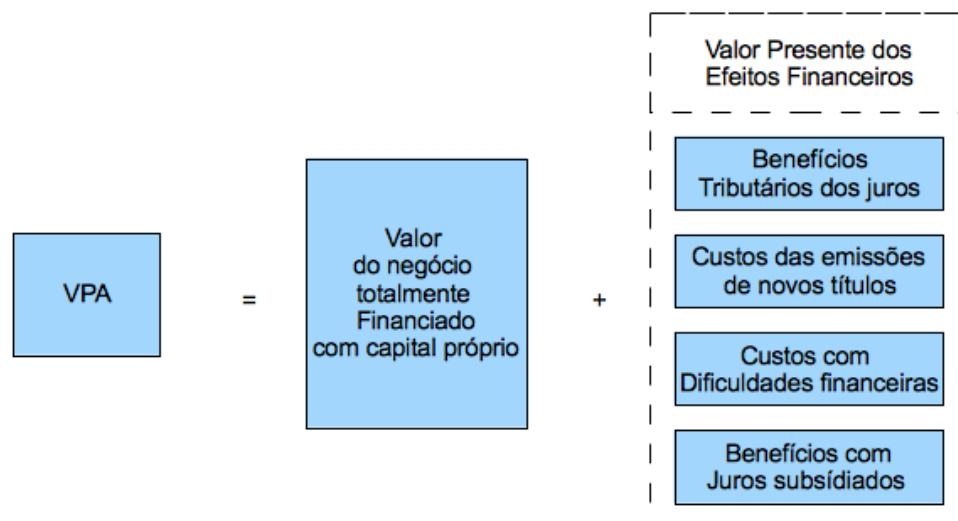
VPA

=

Valor do negócio totalmente Financiado com capital próprio

+

Valor Presente dos Efeitos Financeiros

Benefícios Tributários dos juros

Custos das emissões de novos títulos

Custos com Dificuldades financeiras

Benefícios com Juros subsídiados